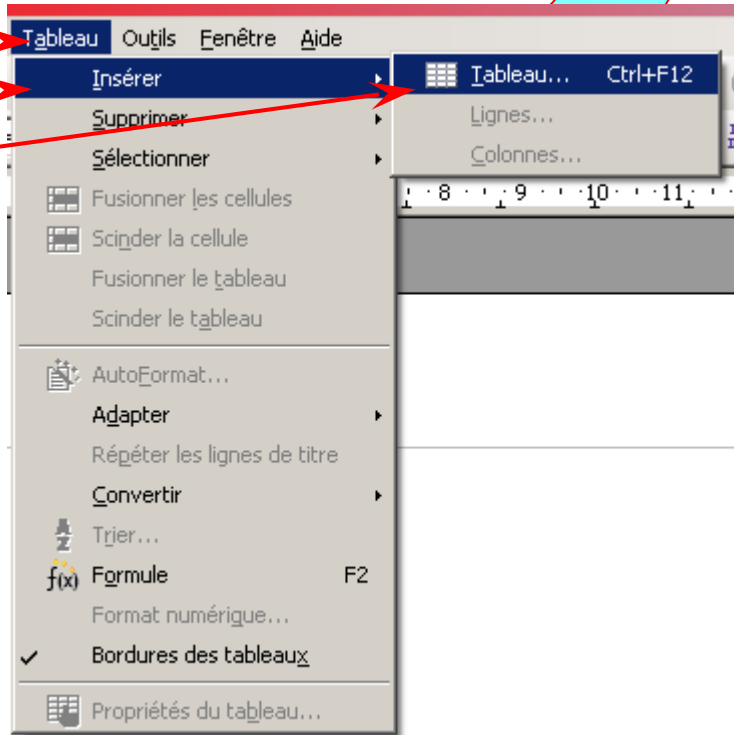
Tableau Outils Fenêtre Aide

Insérer
Supprimer
Sélectionner
Fusionner les cellules
Scinder la cellule
Fusionner le tableau
Scinder le tableau
AutoFormat...
Adapter
Répéter les lignes de titre
Convertir
Trier...
Formule F2
Format numérique...
Bordures des tableaux
Propriétés du tableau...

Tableau... Ctrl+F12
Lignes...
Colonnes...

8 9 10 11